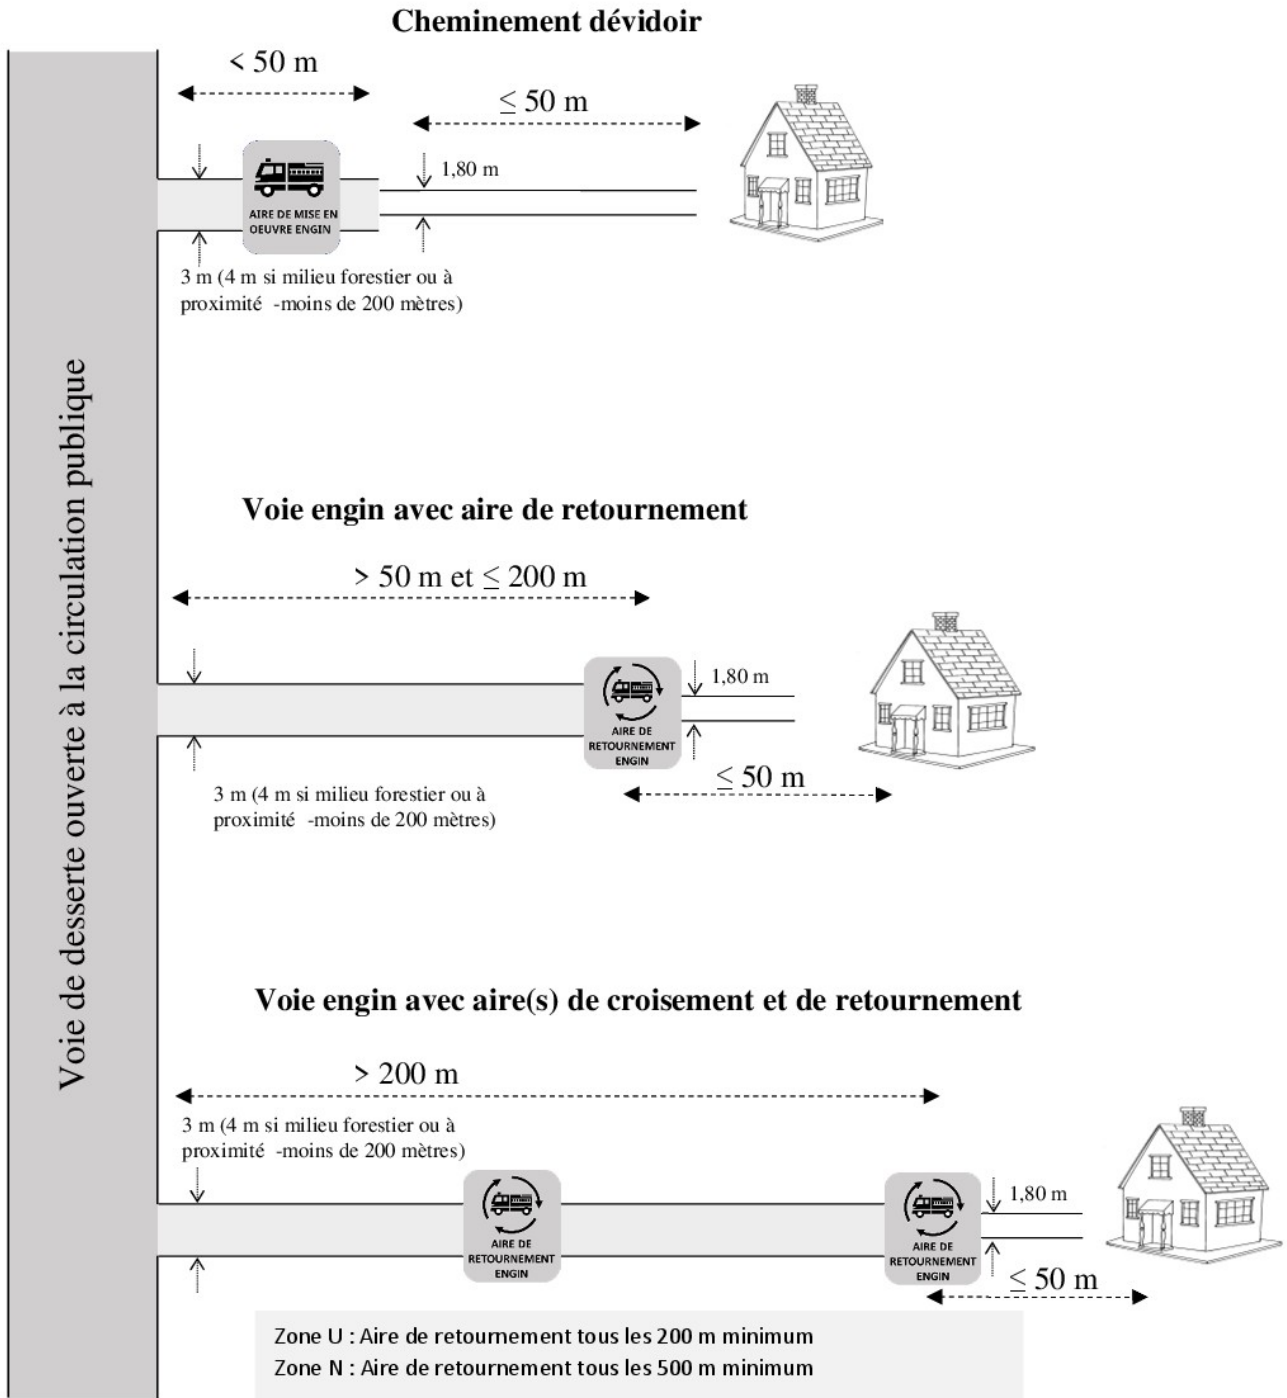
Cheminement dévidoir

< 50 m

$\leq$ 50 m

1,80 m

AIRE DE MISE EN OEUVRE ENGIN

3 m (4 m si milieu forestier ou à proximité -moins de 200 mètres)

Voie de desserte ouverte à la circulation publique

Voie engin avec aire de retournement

> 50 m et $\leq$ 200 m

1,80 m

AIRE DE RETOURNEMENT ENGIN

$\leq$ 50 m

3 m (4 m si milieu forestier ou à proximité -moins de 200 mètres)

Voie engin avec aire(s) de croisement et de retournement

> 200 m

3 m (4 m si milieu forestier ou à proximité -moins de 200 mètres)

AIRE DE RETOURNEMENT ENGIN

AIRE DE RETOURNEMENT ENGIN

1,80 m

$\leq$ 50 m

Zone U : Aire de retournement tous les 200 m minimum
Zone N : Aire de retournement tous les 500 m minimum